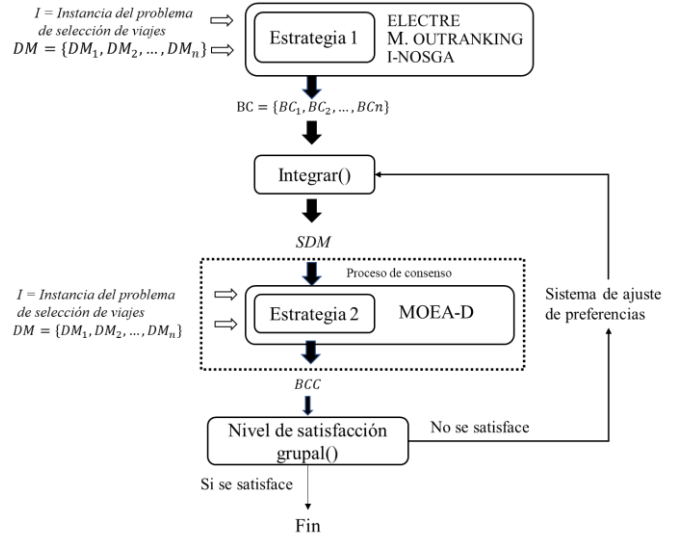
$I$ = Instancia del problema de selección de viajes

$DM = \{DM_1, DM_2, \dots, DM_n\}$

Estrategia 1

ELECTRE
M. OUTRANKING
I-NOSGA

$\mathrm{BC} = \{BC_1, BC_2, \dots, BCn\}$

Integrar()

$SDM$

Proceso de consenso

$I$ = Instancia del problema de selección de viajes

$DM = \{DM_1, DM_2, \dots, DM_n\}$

Estrategia 2

MOEA-D

Sistema de ajuste de preferencias

$BCC$

Nivel de satisfacción grupal()

No se satisface

Si se satisface

Fin